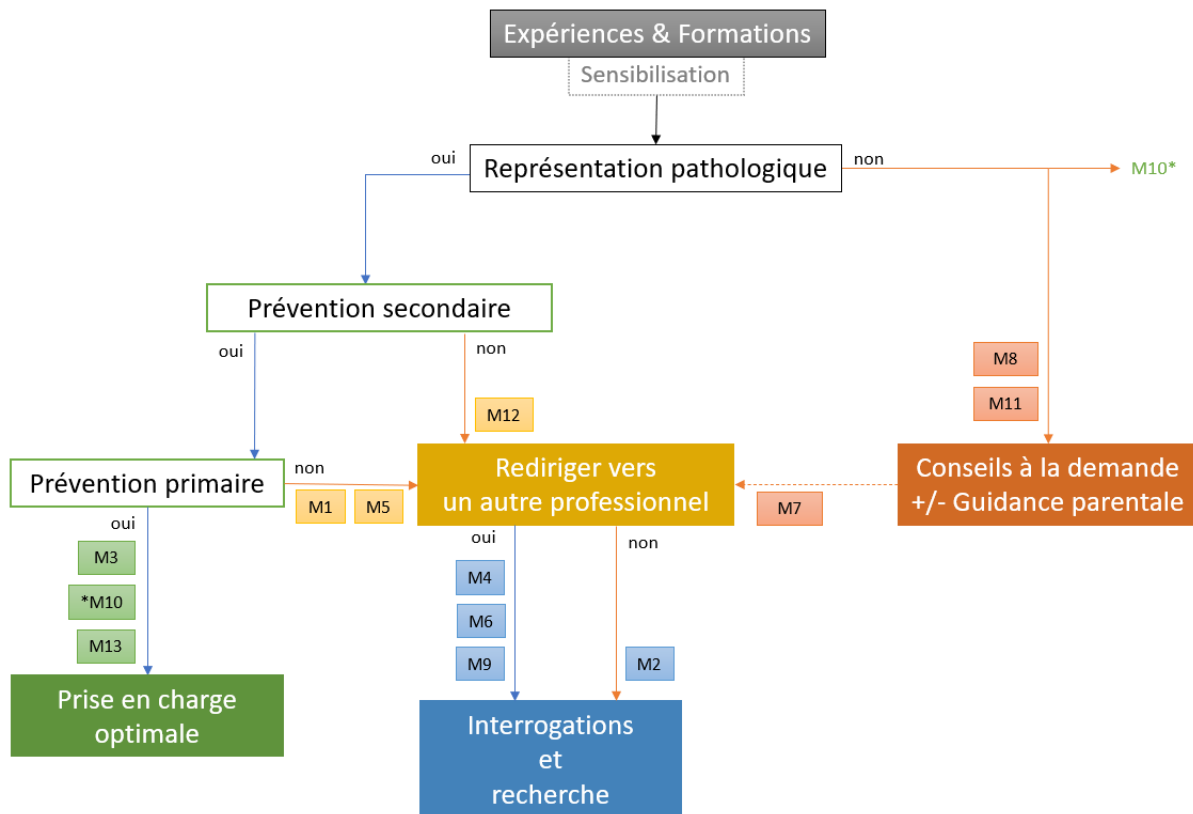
Expériences & Formations

Sensibilisation

oui

Représentation pathologique

non

M10*

Prévention secondaire

oui

non

M8

M11

M12

Prévention primaire

non

Rediriger vers un autre professionnel

Conseils à la demande +/- Guidance parentale

M1

M5

M7

oui

oui

non

M3

M4

*M10

M6

M13

M9

M2

Prise en charge optimale

Interrogations et recherche